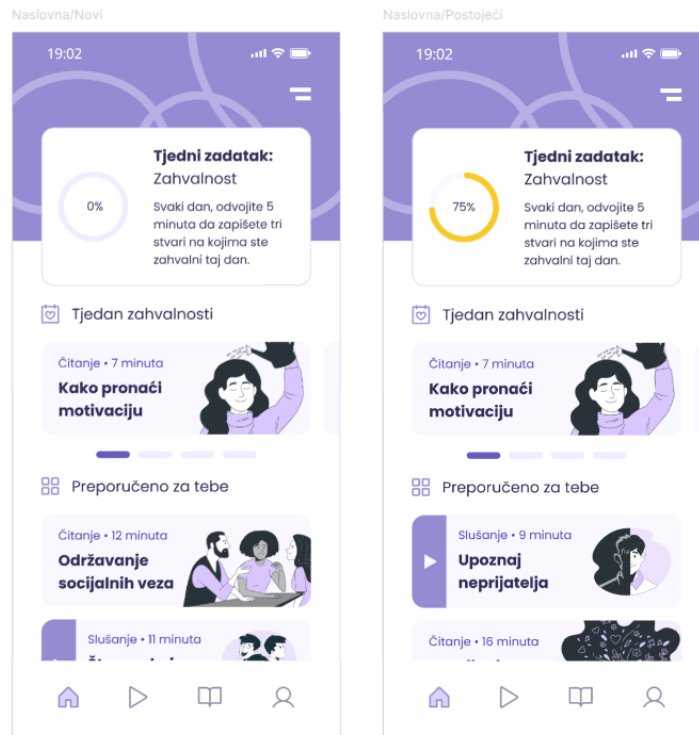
Naslovna/Novi

19:02

Tjedni zadatak:
Zahvalnost

0%

Svaki dan, odvojite 5 minuta da zapišete tri stvari na kojima ste zahvalni taj dan.

Tjedan zahvalnosti

Čitanje • 7 minuta
Kako pronaći motivaciju

Preporučeno za tebe

Čitanje • 12 minuta
Održavanje socijalnih veza

Slušanje • 11 minuta
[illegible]

Naslovna/Postojeći

19:02

Tjedni zadatak:
Zahvalnost

75%

Svaki dan, odvojite 5 minuta da zapišete tri stvari na kojima ste zahvalni taj dan.

Tjedan zahvalnosti

Čitanje • 7 minuta
Kako pronaći motivaciju

Preporučeno za tebe

Slušanje • 9 minuta
Upoznaj neprijatelja

Čitanje • 16 minuta
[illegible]